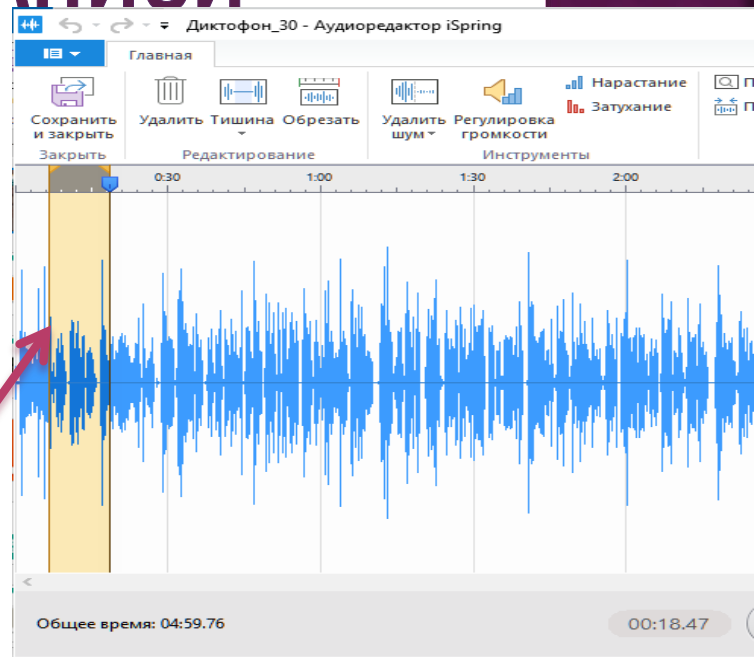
Диктофон_30 - Аудиоредактор iSpring

Главная

Сохранить и закрыть

Закрыть

Удалить Тишина Обрезать

Редактирование

Удалить шум

Регулировка громкости

Нарастание

Затухание

Инструменты

П

П

0:30 1:00 1:30 2:00

Общее время: 04:59.76

00:18.47